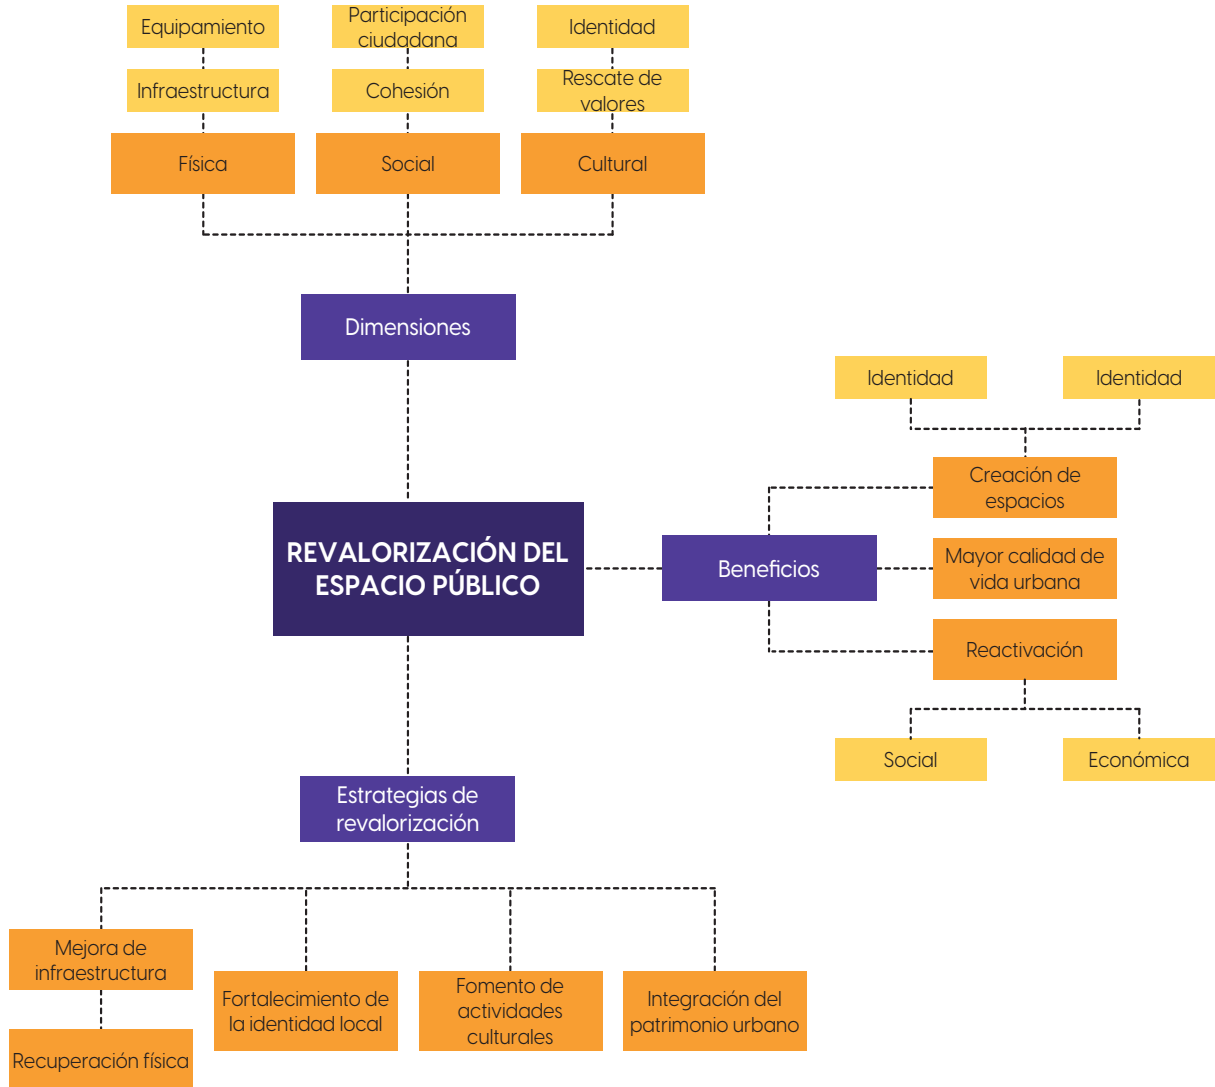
Equipamiento

Participación ciudadana

Identidad

Infraestructura

Cohesión

Rescate de valores

Física

Social

Cultural

Dimensiones

Identidad

Identidad

Creación de espacios

REVALORIZACIÓN DEL ESPACIO PÚBLICO

Beneficios

Mayor calidad de vida urbana

Reactivación

Social

Económica

Estrategias de revalorización

Mejora de infraestructura

Fortalecimiento de la identidad local

Fomento de actividades culturales

Integración del patrimonio urbano

Recuperación física